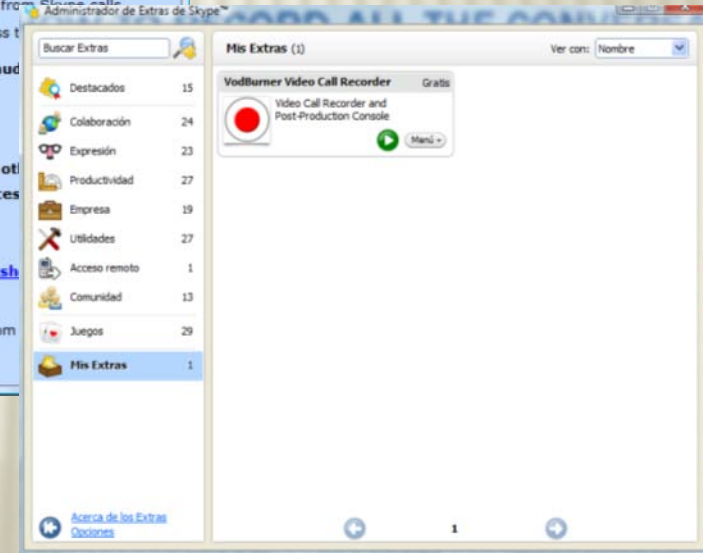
Administrador de Extras de Skype™

Buscar Extras

Destacados 15
Colaboración 24
Expresión 23
Productividad 27
Empresa 19
Utilidades 27
Acceso remoto 1
Comunidad 13
Juegos 29
Mis Extras 1

Acerca de los Extras
Opciones

Mis Extras (1)

Ver con: Nombre

VodBurner Video Call Recorder
Gratis
Video Call Recorder and Post-Production Console
Menú

1